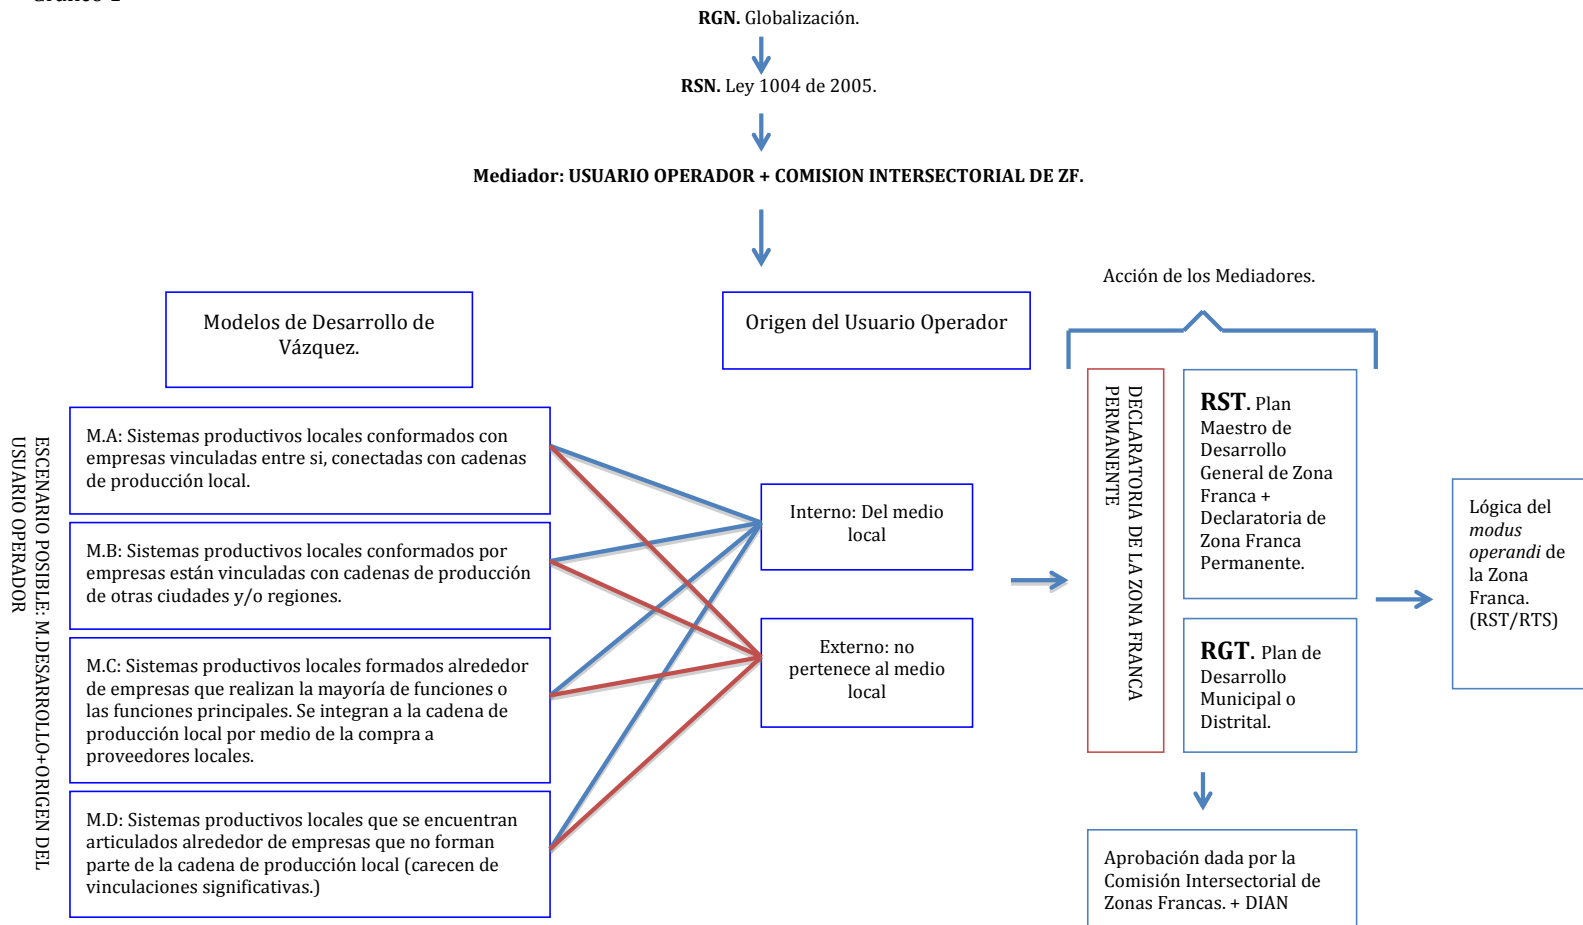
Gráfico 1

**RGN.** Globalización.

**RSN.** Ley 1004 de 2005.

**Mediador: USUARIO OPERADOR + COMISION INTERSECTORIAL DE ZF.**

Acción de los Mediadores.

Modelos de Desarrollo de Vázquez.

Origen del Usuario Operador

ESCENARIO POSIBLE: M.DESARROLLO+ORIGEN DEL USUARIO OPERADOR

M.A: Sistemas productivos locales conformados con empresas vinculadas entre si, conectadas con cadenas de producción local.

M.B: Sistemas productivos locales conformados por empresas están vinculadas con cadenas de producción de otras ciudades y/o regiones.

M.C: Sistemas productivos locales formados alrededor de empresas que realizan la mayoría de funciones o las funciones principales. Se integran a la cadena de producción local por medio de la compra a proveedores locales.

M.D: Sistemas productivos locales que se encuentran articulados alrededor de empresas que no forman parte de la cadena de producción local (carecen de vinculaciones significativas.)

Interno: Del medio local

Externo: no pertenece al medio local

DECLARATORIA DE LA ZONA FRANCA PERMANENTE

**RST.** Plan Maestro de Desarrollo General de Zona Franca + Declaratoria de Zona Franca Permanente.

**RGT.** Plan de Desarrollo Municipal o Distrital.

Lógica del *modus operandi* de la Zona Franca. (RST/RTS)

Aprobación dada por la Comisión Intersectorial de Zonas Francas. + DIAN